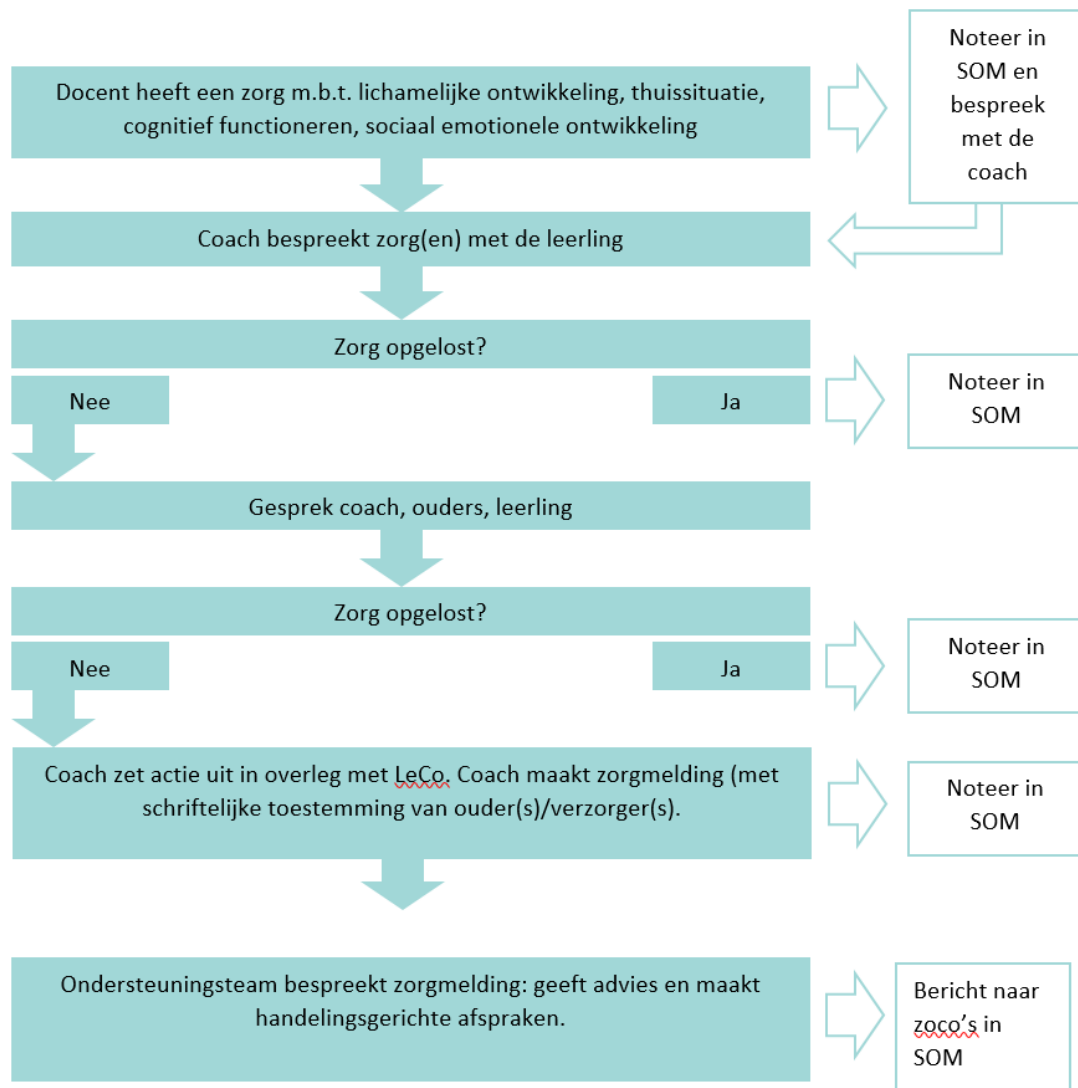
Docent heeft een zorg m.b.t. lichamelijke ontwikkeling, thuissituatie, cognitief functioneren, sociaal emotionele ontwikkeling

Noteer in SOM en bespreek met de coach

Coach bespreekt zorg(en) met de leerling

Zorg opgelost?

Nee

Ja

Noteer in SOM

Gesprek coach, ouders, leerling

Zorg opgelost?

Nee

Ja

Noteer in SOM

Coach zet actie uit in overleg met LeCo. Coach maakt zorgmelding (met schriftelijke toestemming van ouder(s)/verzorger(s).

Noteer in SOM

Ondersteuningsteam bespreekt zorgmelding: geeft advies en maakt handelingsgerichte afspraken.

Bericht naar zoco's in SOM